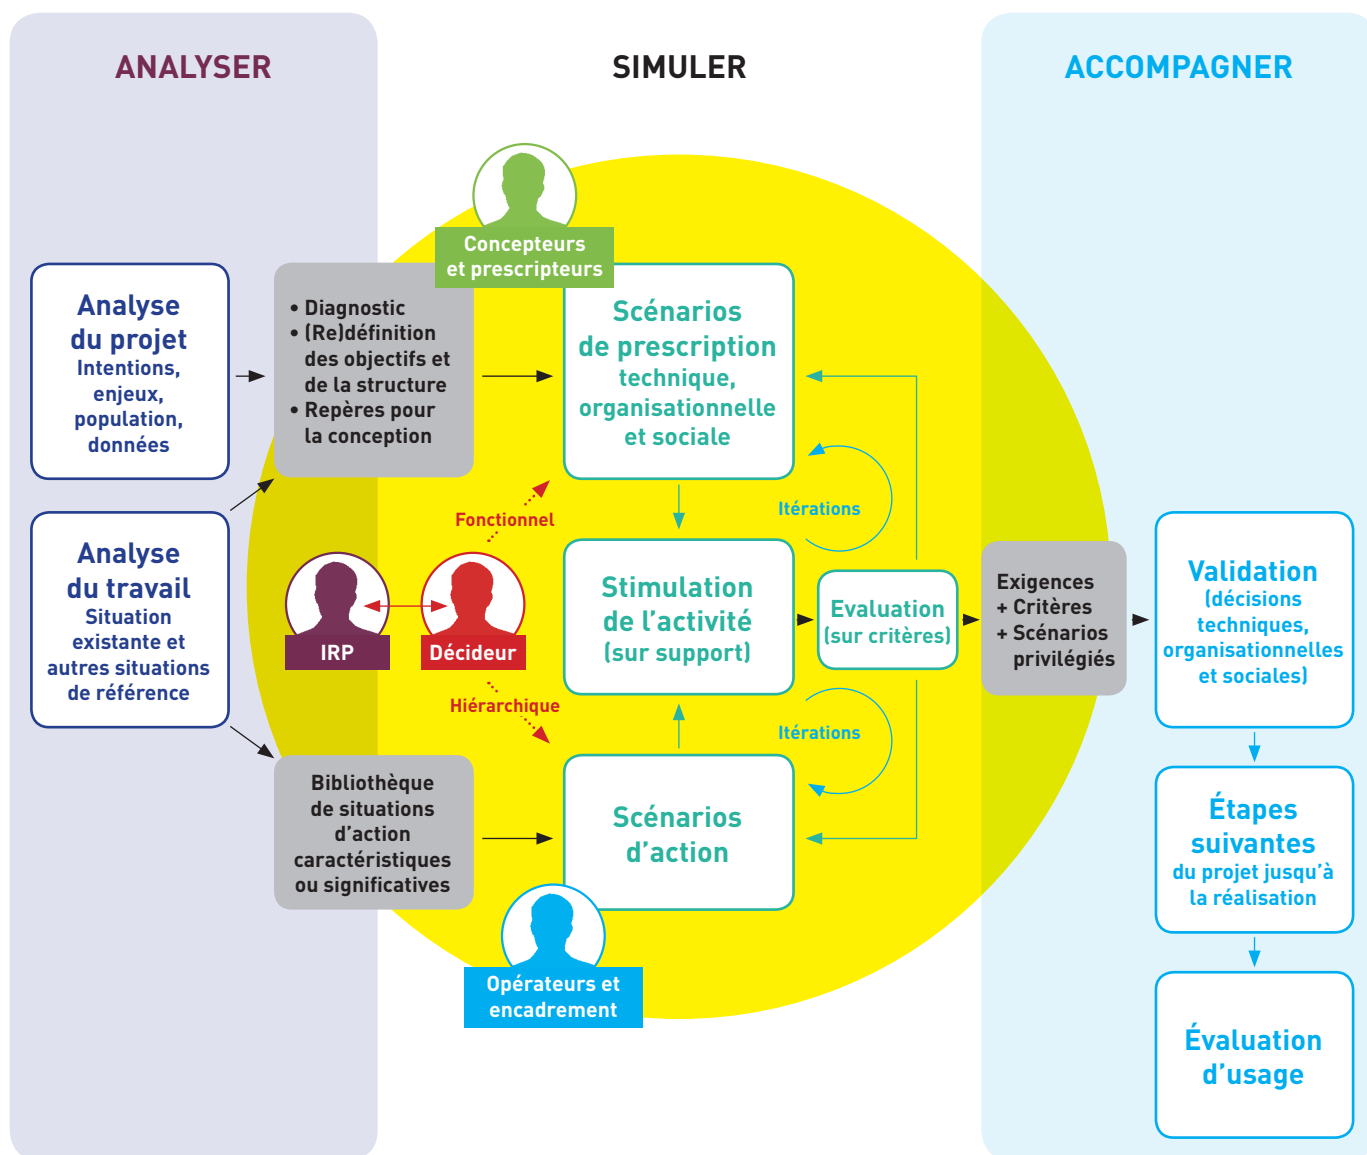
ANALYSER

SIMULER

ACCOMPAGNER

Concepteurs et prescripteurs

Analyse du projet
Intentions, enjeux, population, données

• Diagnostic
• (Re)définition des objectifs et de la structure
• Repères pour la conception

Scénarios de prescription
technique, organisationnelle et sociale

Itérations

Fonctionnel

Analyse du travail
Situation existante et autres situations de référence

IRP

Décideur

Stimulation de l'activité
(sur support)

Evaluation
(sur critères)

Exigences
+ Critères
+ Scénarios privilégiés

Validation
(décisions techniques, organisationnelles et sociales)

Hiérarchique

Itérations

Bibliothèque de situations d'action caractéristiques ou significatives

Scénarios d'action

Opérateurs et encadrement

Étapes suivantes
du projet jusqu'à la réalisation

Évaluation d'usage